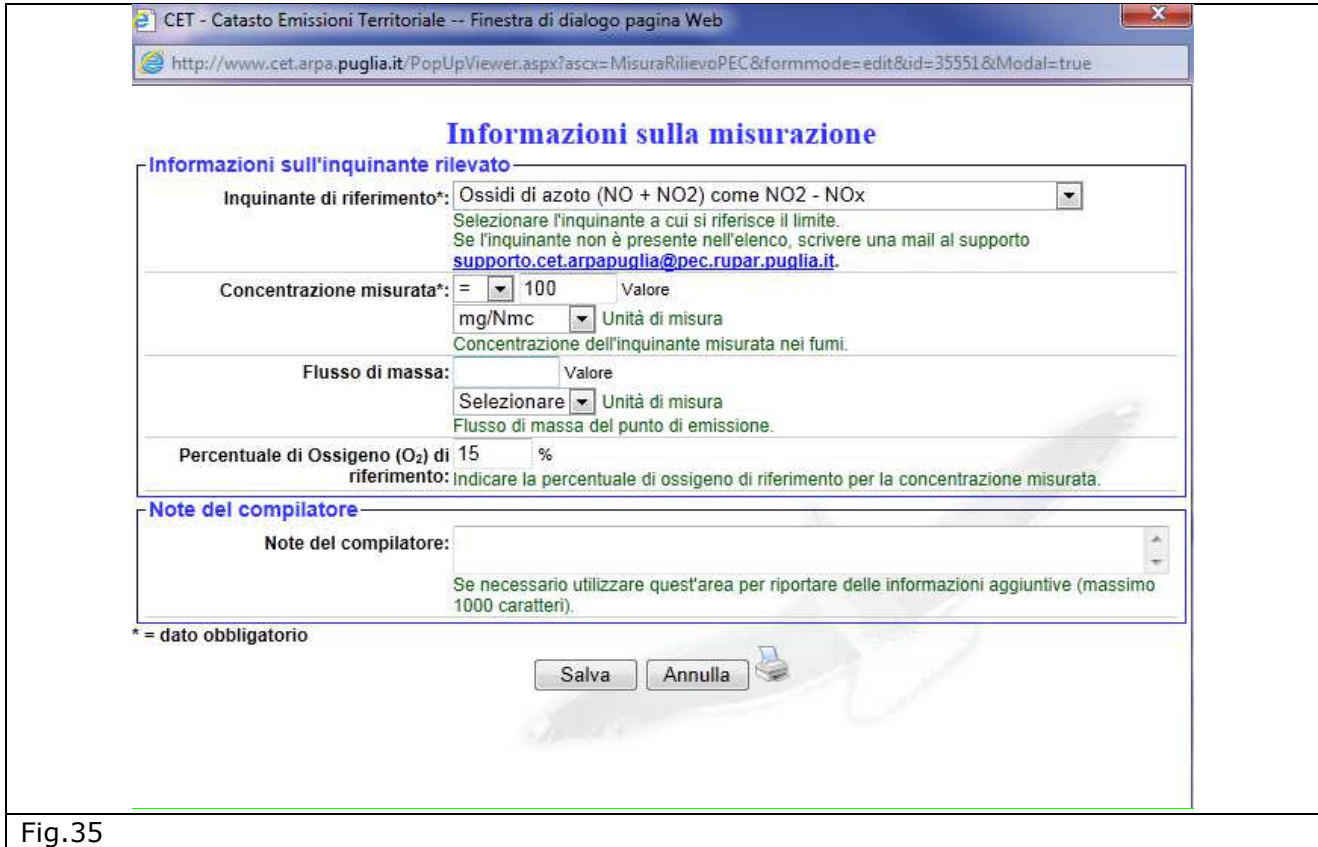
CET - Catasto Emissioni Territoriale -- Finestra di dialogo pagina Web

http://www.cet.arpa.puglia.it/PopUpViewer.aspx?ascx=MisuraRilievoPEC&formmode=edit&id=35551&Modal=true

Informazioni sulla misurazione

Informazioni sull'inquinante rilevato

Inquinante di riferimento*: Ossidi di azoto (NO + NO2) come NO2 - NOx
Selezionare l'inquinante a cui si riferisce il limite.
Se l'inquinante non è presente nell'elenco, scrivere una mail al supporto supporto.cet.arpapuglia@pec.rupar.puglia.it.

Concentrazione misurata*: = 100 Valore
mg/Nmc Unità di misura
Concentrazione dell'inquinante misurata nei fumi.

Flusso di massa: Valore
Selezionare Unità di misura
Flusso di massa del punto di emissione.

Percentuale di Ossigeno ($O_2$) di riferimento: 15 %
Indicare la percentuale di ossigeno di riferimento per la concentrazione misurata.

Note del compilatore

Note del compilatore:
Se necessario utilizzare quest'area per riportare delle informazioni aggiuntive (massimo 1000 caratteri).

* = dato obbligatorio

Salva Annulla

Fig.35